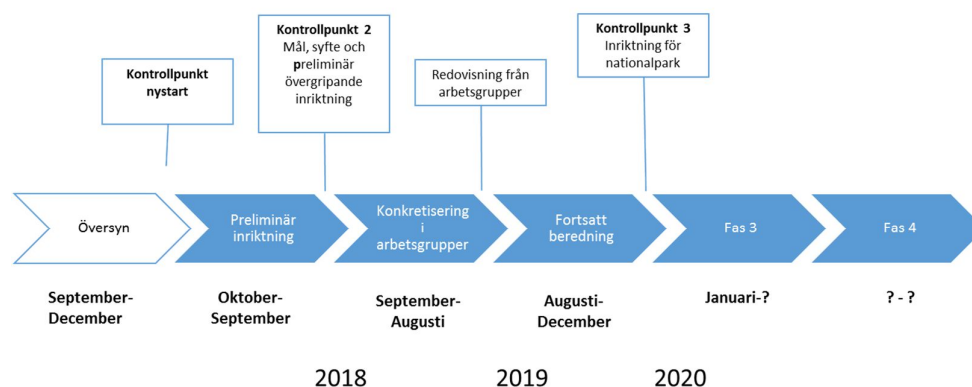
Kontrollpunkt nystart

Kontrollpunkt 2
Mål, syfte och preliminär övergripande inriktning

Redovisning från arbetsgrupper

Kontrollpunkt 3
Inriktning för nationalpark

Översyn

Preliminär inriktning

Konkretisering i arbetsgrupper

Fortsatt beredning

Fas 3

Fas 4

September-December

Oktober-September

September-Augusti

Augusti-December

Januari-?

? - ?

2018

2019

2020